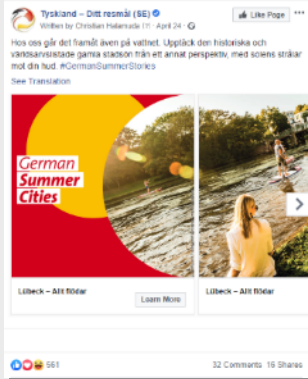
Tyskland – Ditt resmål (SE)
Written by Christian Halamoda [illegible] · April 24 ·
Like Page

Hos oss går det framåt även på vattnet. Upptäck den historiska och världsarvslistade gamla stadson från ett annat perspektiv, med solens strålar mot din hud. #GermanSummerStories

See Translation

German Summer Cities

Lübeck – Allt flödar
Learn More

Lübeck – Allt flödar

561
32 Comments 16 Shares